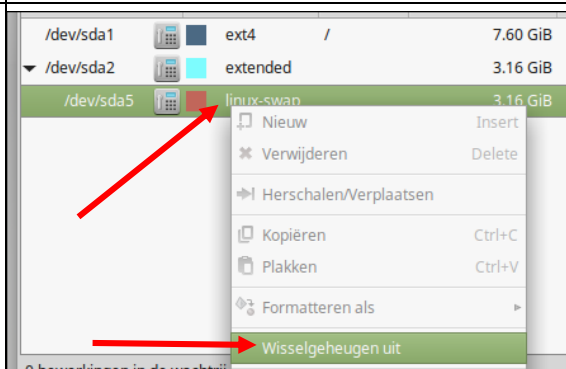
| | | | |
|---|---|---|---|
| /dev/sda1 | ext4 | / | 7.60 GiB |
| /dev/sda2 | extended | | 3.16 GiB |
| /dev/sda5 | linux-swap | | 3.16 GiB |

Nieuw Insert
Verwijderen Delete
Herschalen/Verplaatsen
Kopiëren Ctrl+C
Plakken Ctrl+V
Formatteren als
Wisselgeheugen uit

0 bewerkingen in de wachtrij